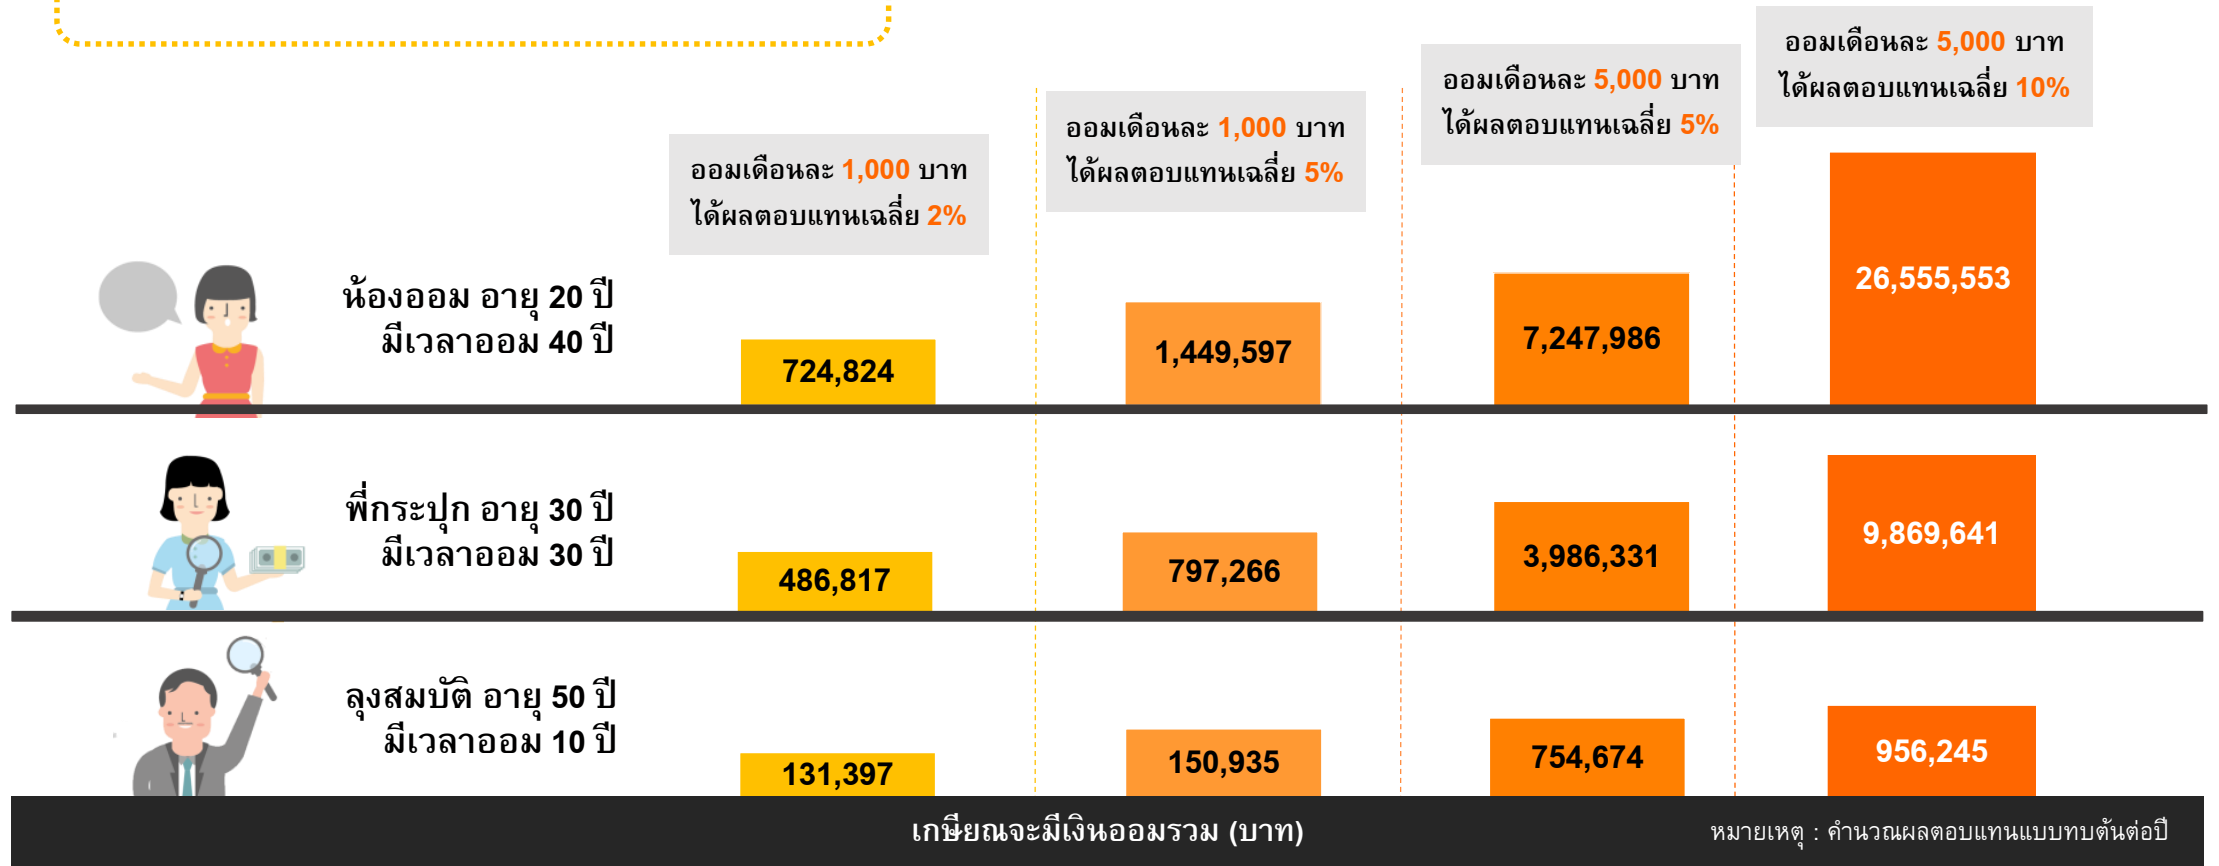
ออมเดือนละ 1,000 บาท
ได้ผลตอบแทนเฉลี่ย 2%

ออมเดือนละ 1,000 บาท
ได้ผลตอบแทนเฉลี่ย 5%

ออมเดือนละ 5,000 บาท
ได้ผลตอบแทนเฉลี่ย 5%

ออมเดือนละ 5,000 บาท
ได้ผลตอบแทนเฉลี่ย 10%

น้องออม อายุ 20 ปี
มีเวลาออม 40 ปี

724,824

1,449,597

7,247,986

26,555,553

พี่กระปุก อายุ 30 ปี
มีเวลาออม 30 ปี

486,817

797,266

3,986,331

9,869,641

ลุงสมบัติ อายุ 50 ปี
มีเวลาออม 10 ปี

131,397

150,935

754,674

956,245

เกษียณจะมีเงินออมรวม (บาท)

หมายเหตุ : คำนวณผลตอบแทนแบบทบต้นต่อปี